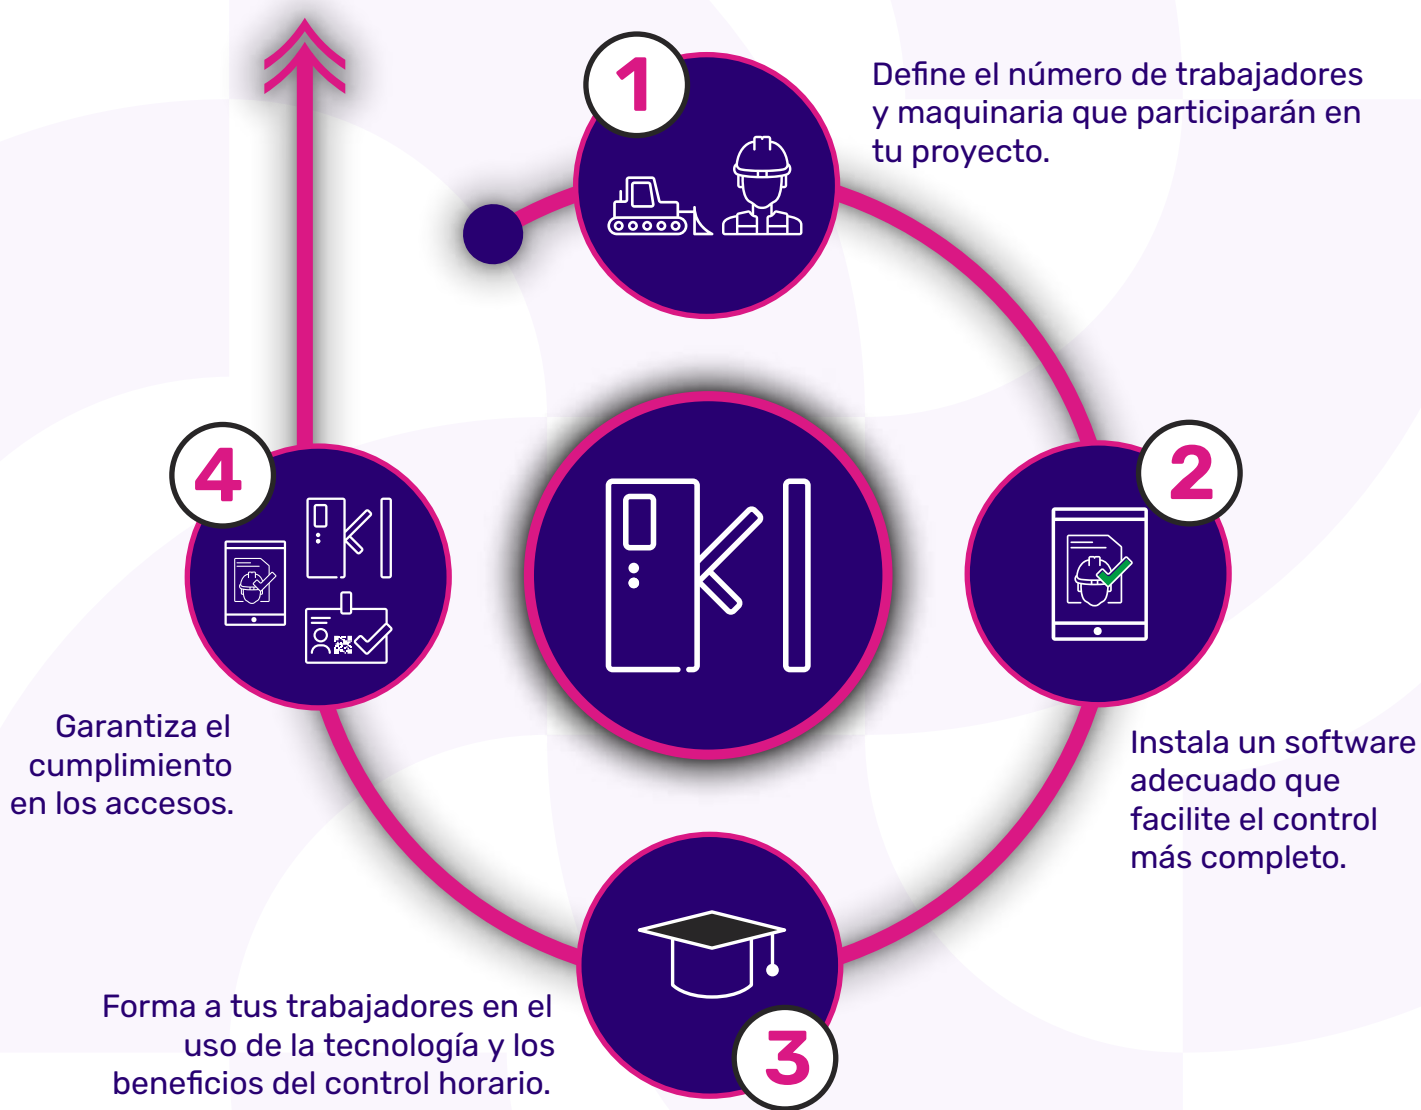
1

Define el número de trabajadores y maquinaria que participarán en tu proyecto.

2

Instala un software adecuado que facilite el control más completo.

3

Forma a tus trabajadores en el uso de la tecnología y los beneficios del control horario.

4

Garantiza el cumplimiento en los accesos.